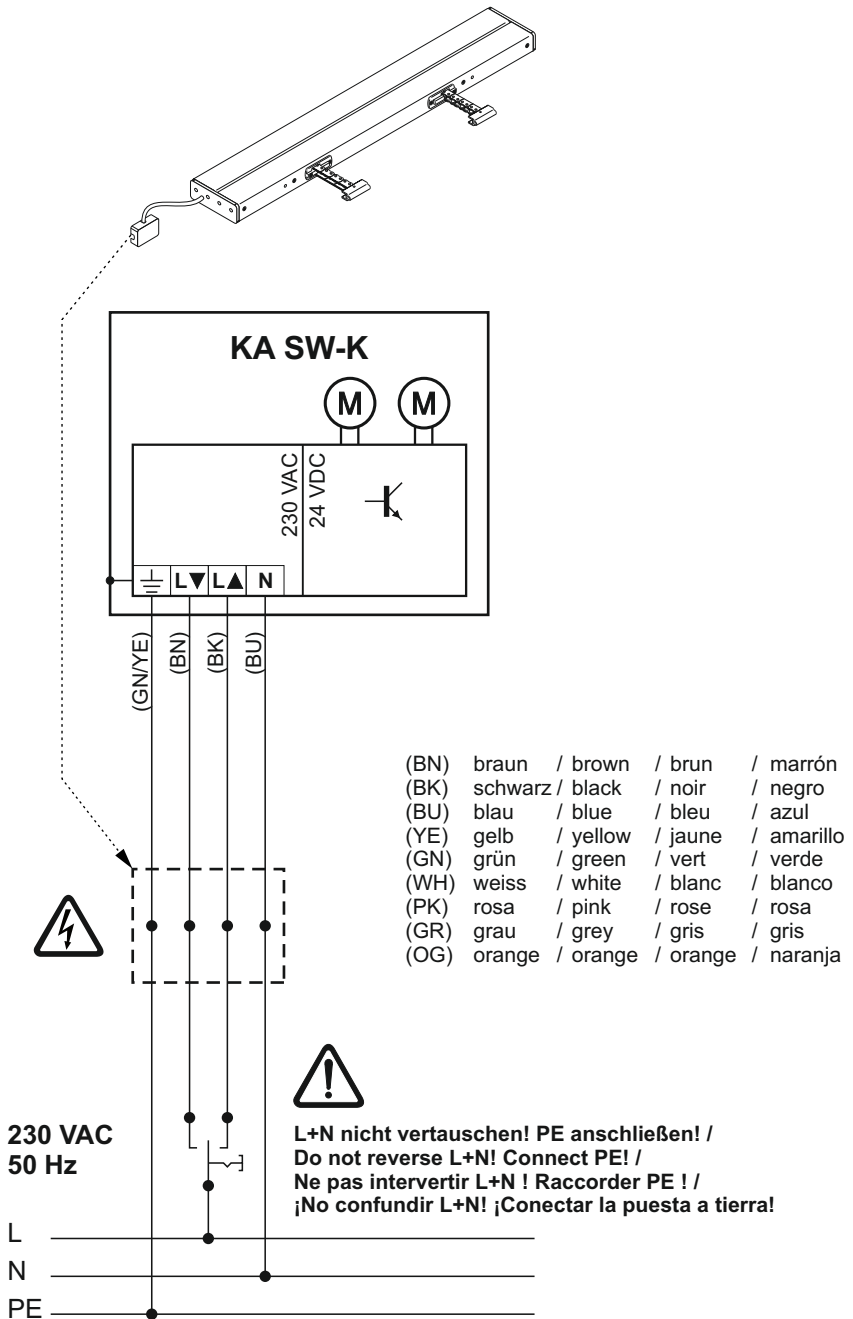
KA SW-K

M M

230 VAC
24 VDC

L▼ L▲ N

(GN/YE) (BN) (BK) (BU)

| | | | | |
|---|---|---|---|---|
| (BN) | braun | / brown | / brun | / marrón |
| (BK) | schwarz | / black | / noir | / negro |
| (BU) | blau | / blue | / bleu | / azul |
| (YE) | gelb | / yellow | / jaune | / amarillo |
| (GN) | grün | / green | / vert | / verde |
| (WH) | weiss | / white | / blanc | / blanco |
| (PK) | rosa | / pink | / rose | / rosa |
| (GR) | grau | / grey | / gris | / gris |
| (OG) | orange | / orange | / orange | / naranja |

230 VAC
50 Hz

L+N nicht vertauschen! PE anschließen! /
Do not reverse L+N! Connect PE! /
Ne pas intervertir L+N ! Raccorder PE ! /
¡No confundir L+N! ¡Conectar la puesta a tierra!

L
N
PE